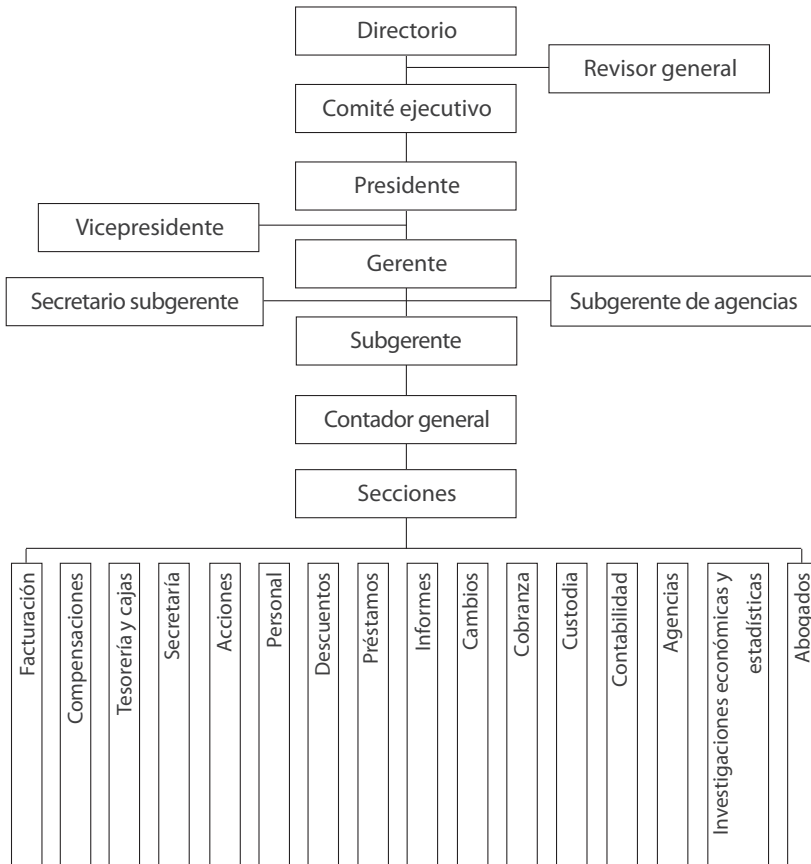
Directorio

Revisor general

Comité ejecutivo

Presidente

Vicepresidente

Gerente

Secretario subgerente

Subgerente de agencias

Subgerente

Contador general

Secciones

Facturación

Compensaciones

Tesorería y cajas

Secretaría

Acciones

Personal

Descuentos

Préstamos

Informes

Cambios

Cobranza

Custodia

Contabilidad

Agencias

Investigaciones económicas y estadísticas

Abogados